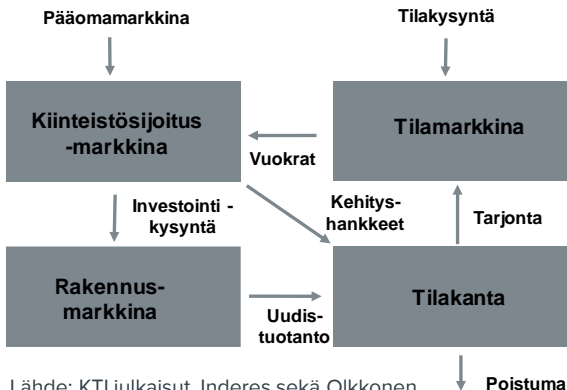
Pääomamarkkina

Tilakysyntä

Kiinteistösijoitus -markkina

Tilamarkkina

Vuokrat

Kehitys-hankkeet

Investointi -kysyntä

Tarjonta

Rakennus-markkina

Tilakanta

Uudis-tuotanto

Lähde: KTI julkaisut, Inderes sekä Olkkonen

Poistuma